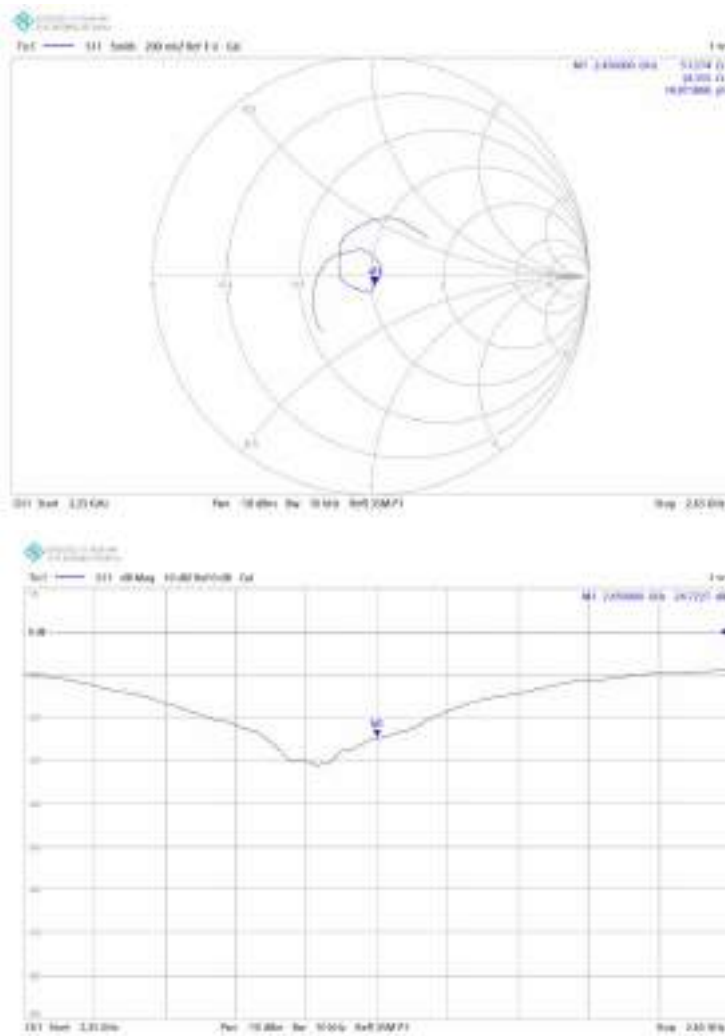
Trc1 — S11 Smith 200 mU/ Ref 1 U Cal

M1 2.450000 GHz

M1

S11 Start 2.35 GHz Pwr -10 dBm Bw 10 kHz Ref ZVM P1 Stop 2.65 GHz

Trc1 — S11 dB Mag 10 dB/ Ref 0 dB Cal

M1 2.450000 GHz

M1

S11 Start 2.35 GHz Pwr -10 dBm Bw 10 kHz Ref ZVM P1 Stop 2.65 GHz